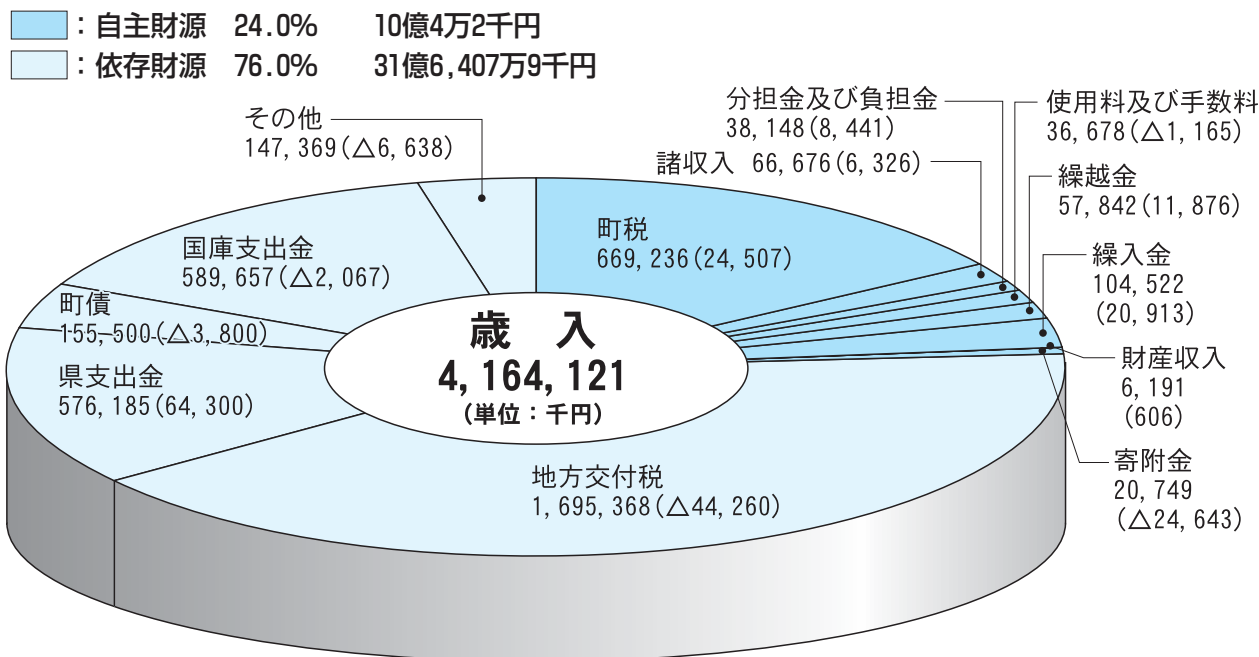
：自主財源　24.0%　　10億4万2千円
：依存財源　76.0%　　31億6,407万9千円

その他
147, 369（△6, 638）

分担金及び負担金
38, 148（8, 441）

使用料及び手数料
36, 678（△1, 165）

諸収入　66, 676（6, 326）

繰越金
57, 842（11, 876）

町税
669, 236（24, 507）

国庫支出金
589, 657（△2, 067）

繰入金
104, 522
（20, 913）

町債
155, 500（△3, 800）

歳　入
4, 164, 121
（単位：千円）

財産収入
6, 191
（606）

県支出金
576, 185（64, 300）

寄附金
20, 749
（△24, 643）

地方交付税
1, 695, 368（△44, 260）